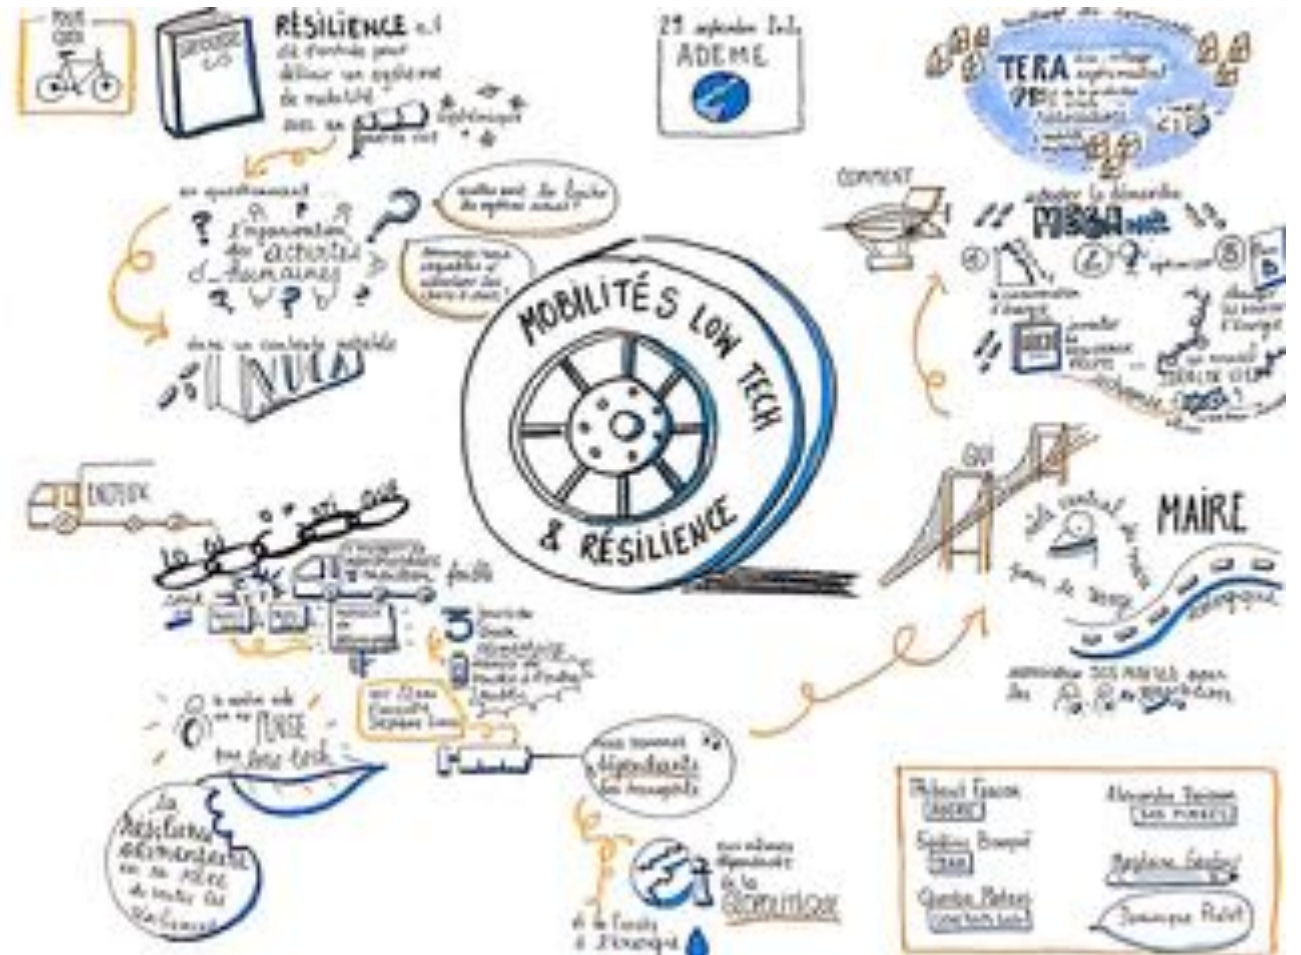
POUR QUOI

RÉSILIENCE n.f

clé d'entrée pour délivrer un système de mobilité avec un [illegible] systémique

29 septembre 2021
ADEME

TERA

un questionnement

l'organisation des activités humaines

dans un contexte instable

VUCA

quelles sont les limites du système actuel ?

COMMENT

adapter la démarche

MOBILITÉS LOW TECH & RÉSILIENCE

MAIRE

ENJEUX

3

nous sommes dépendants des transports

de la logistique

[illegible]